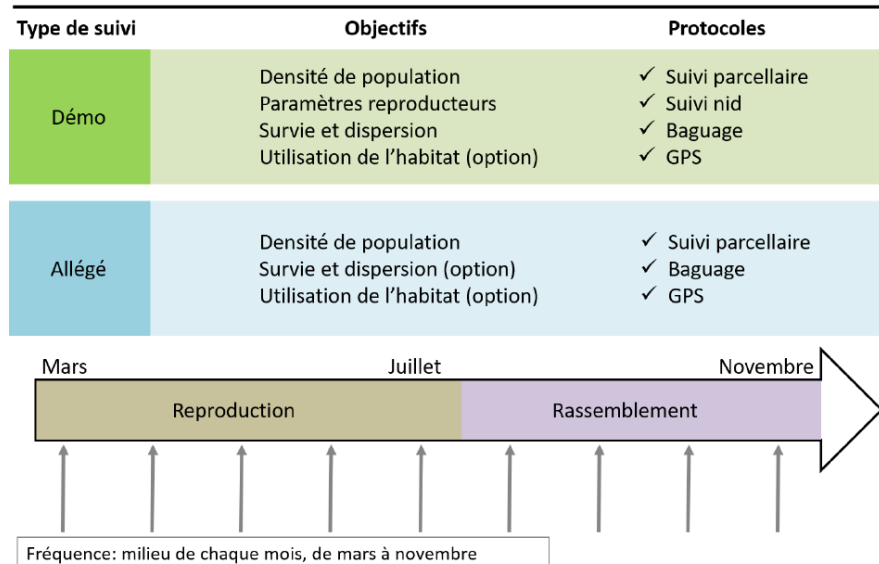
| Type de suivi | Objectifs | Protocoles |
|---|---|---|
| Démo | Densité de population<br>Paramètres reproducteurs<br>Survie et dispersion<br>Utilisation de l'habitat (option) | ✓ Suivi parcellaire<br>✓ Suivi nid<br>✓ Baguage<br>✓ GPS |
| Allégé | Densité de population<br>Survie et dispersion (option)<br>Utilisation de l'habitat (option) | ✓ Suivi parcellaire<br>✓ Baguage<br>✓ GPS |

Mars
Juillet
Novembre

Reproduction
Rassemblement

Fréquence: milieu de chaque mois, de mars à novembre